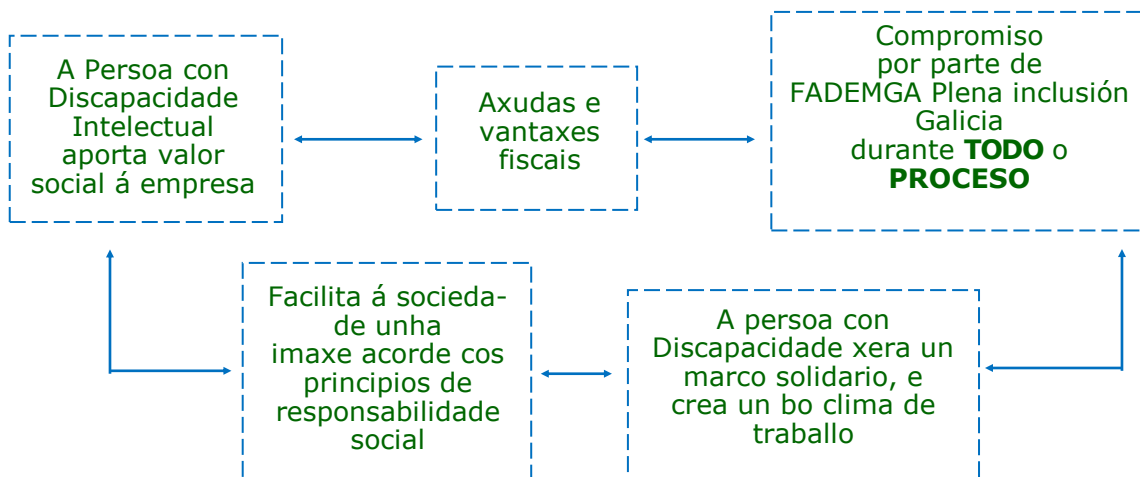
A Persoa con Discapacidade Intelectual aporta valor social á empresa

Axudas e vantaxes fiscais

Compromiso por parte de FADEMGA Plena inclusión Galicia durante **TODO** o **PROCESO**

Facilita á sociedade unha imaxe acorde cos principios de responsabilidade social

A persoa con Discapacidade xera un marco solidario, e crea un bo clima de traballo